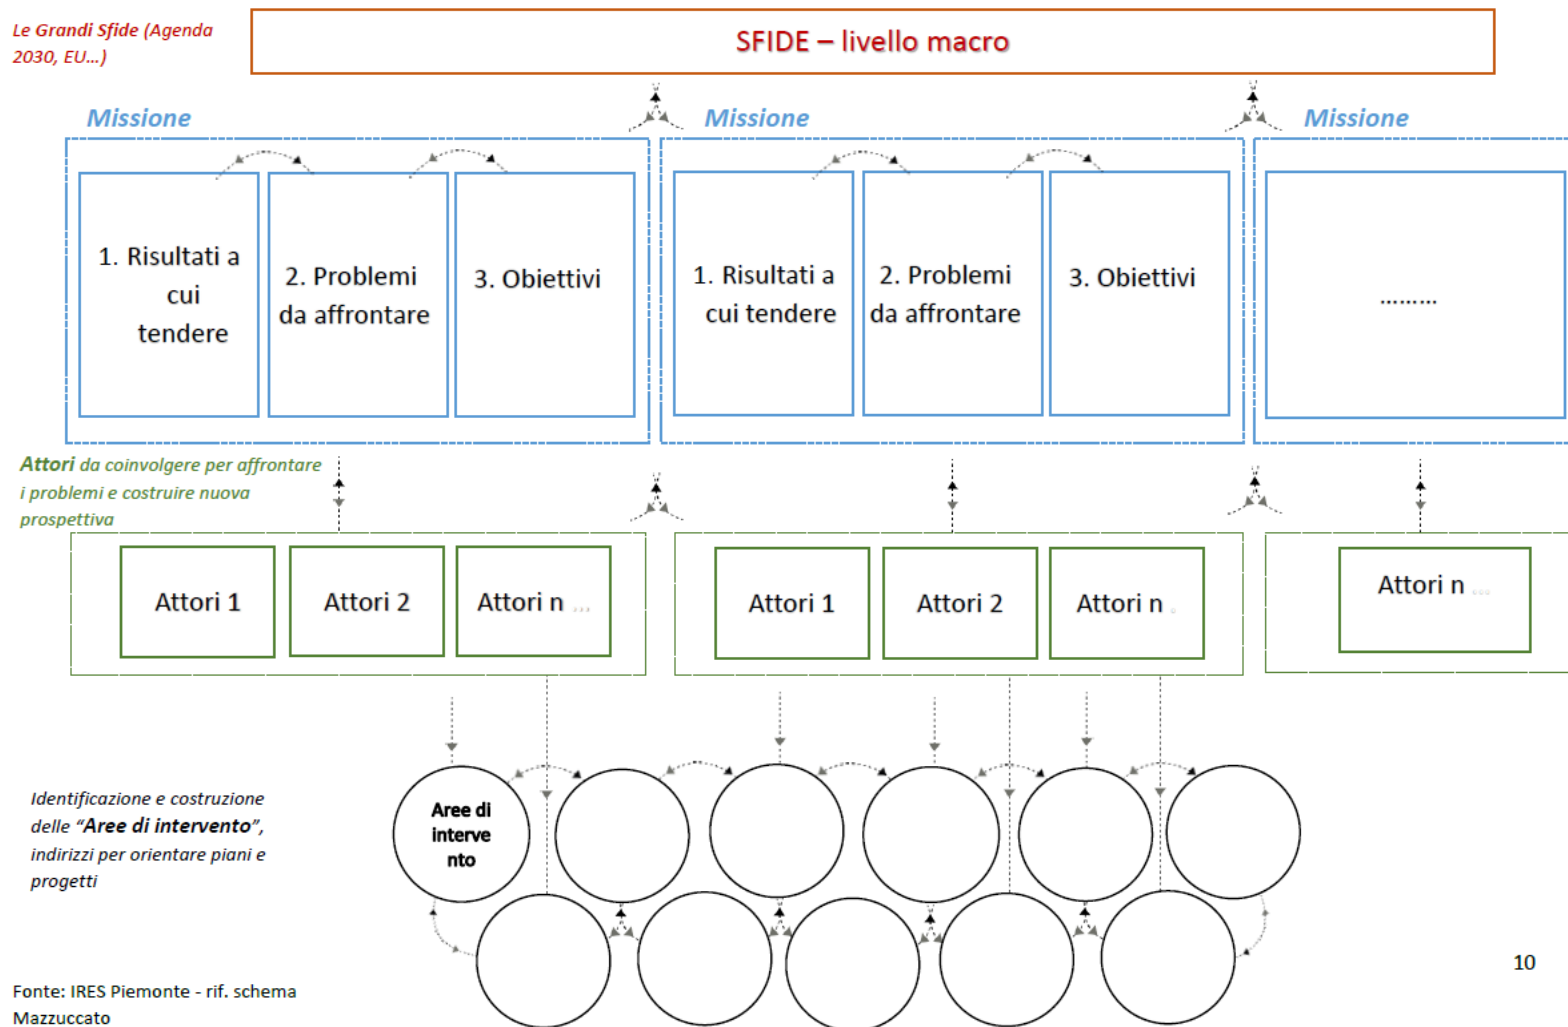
Le Grandi Sfide (Agenda 2030, EU...)

SFIDE – livello macro

Missione

1. Risultati a cui tendere

2. Problemi da affrontare

3. Obiettivi

Missione

1. Risultati a cui tendere

2. Problemi da affrontare

3. Obiettivi

Missione

.........

Attori da coinvolgere per affrontare i problemi e costruire nuova prospettiva

Attori 1

Attori 2

Attori n ...

Attori 1

Attori 2

Attori n

Attori n ...

Identificazione e costruzione delle "Aree di intervento", indirizzi per orientare piani e progetti

Aree di intervento

Fonte: IRES Piemonte - rif. schema Mazzuccato

10